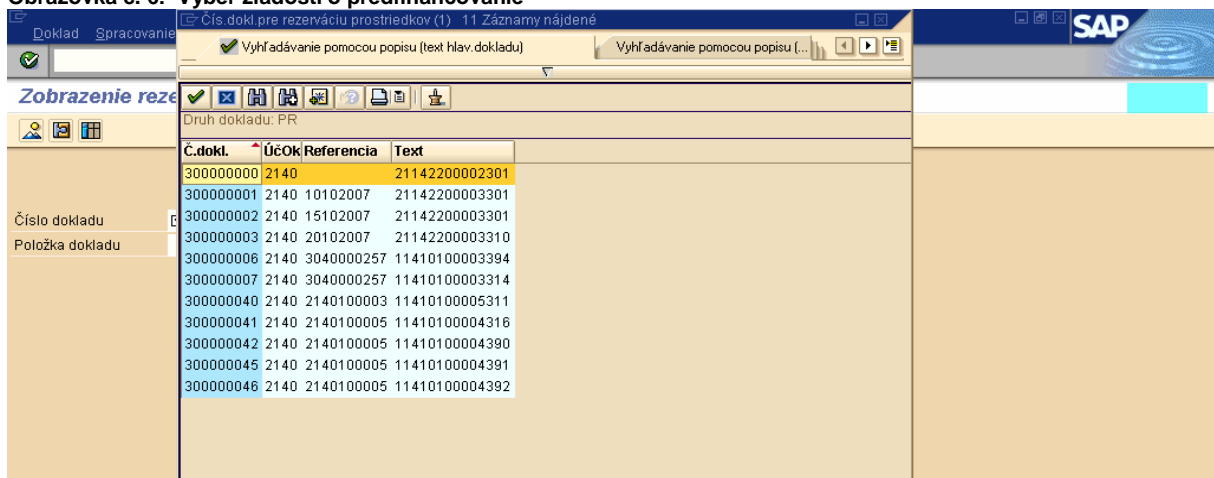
Obrazovka č. 6: Výber žiadosti o predfinancovanie

Doklad Spracovanie

Čís.dokl.pre rezerváciu prostriedkov (1) 11 Záznamy nájdené

Vyhľadávanie pomocou popisu (text hlav.dokladu)

Vyhľadávanie pomocou popisu (...

SAP

Zobrazenie reze

Druh dokladu: PR

Číslo dokladu

Položka dokladu

| Č.dokl. | ÚčOk | Referencia | Text |
|---|---|---|---|
| 300000000 | 2140 | | 21142200002301 |
| 300000001 | 2140 | 10102007 | 21142200003301 |
| 300000002 | 2140 | 15102007 | 21142200003301 |
| 300000003 | 2140 | 20102007 | 21142200003310 |
| 300000006 | 2140 | 3040000257 | 11410100003394 |
| 300000007 | 2140 | 3040000257 | 11410100003314 |
| 300000040 | 2140 | 2140100003 | 11410100005311 |
| 300000041 | 2140 | 2140100005 | 11410100004316 |
| 300000042 | 2140 | 2140100005 | 11410100004390 |
| 300000045 | 2140 | 2140100005 | 11410100004391 |
| 300000046 | 2140 | 2140100005 | 11410100004392 |